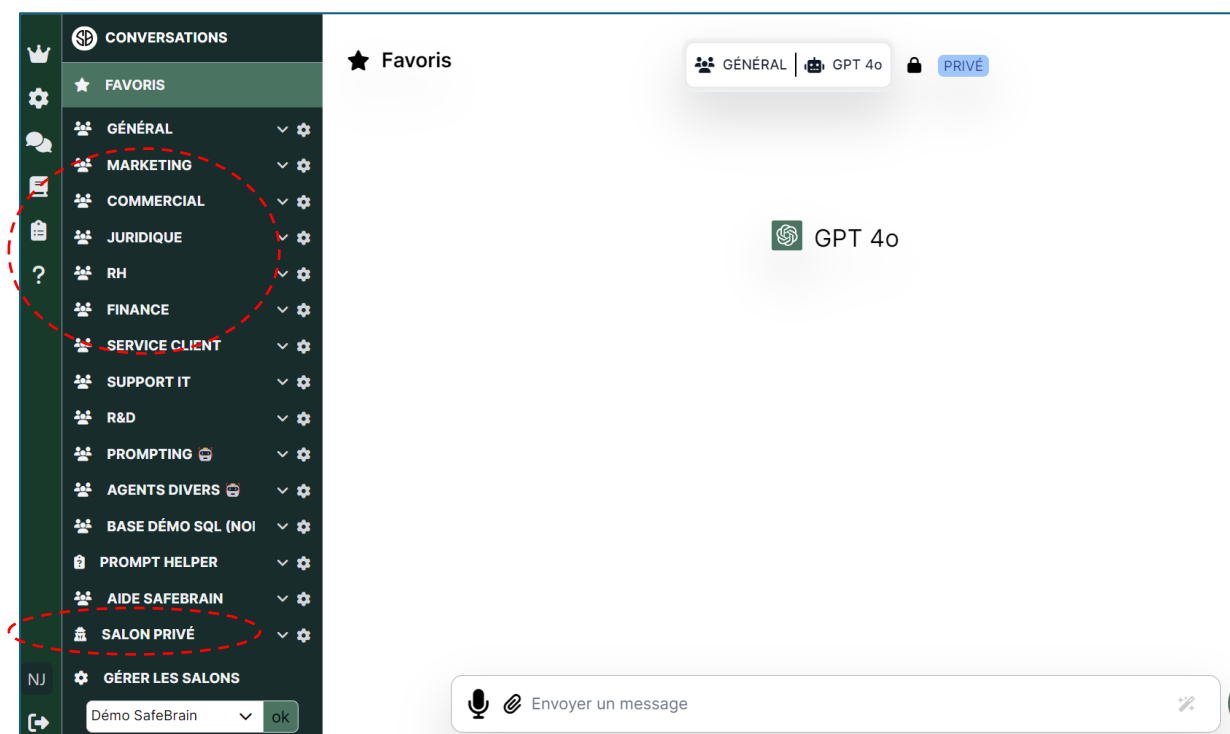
CONVERSATIONS
FAVORIS
GÉNÉRAL
MARKETING
COMMERCIAL
JURIDIQUE
RH
FINANCE
SERVICE CLIENT
SUPPORT IT
R&D
PROMPTING
AGENTS DIVERS
BASE DÉMO SQL (NOI
PROMPT HELPER
AIDE SAFEBRAIN
SALON PRIVÉ
GÉRER LES SALONS
Démo SafeBrain
ok
NJ

Favoris

GÉNÉRAL | GPT 4o
PRIVÉ

GPT 4o

Envoyer un message